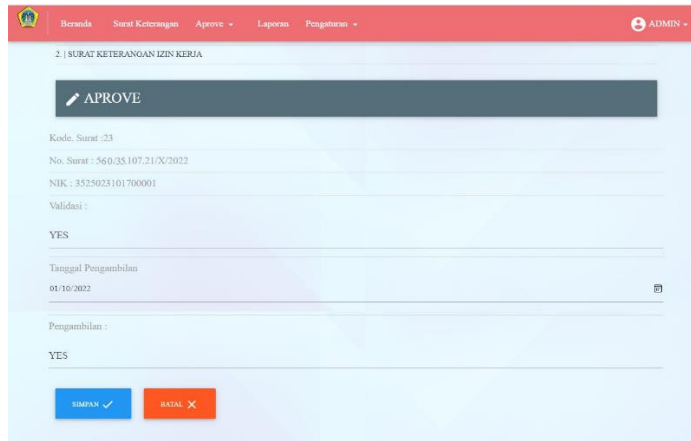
Beranda Surat Keterangan Aprove ▾ Laporan Pengaturan ▾ ADMIN ▾

2. | SURAT KETERANGAN IZIN KERJA

APROVE

Kode. Surat :23

No. Surat : 560/35.107.21/X/2022

NIK : 3525023101700001

Validasi :

YES

Tanggal Pengambilan

01/10/2022

Pengambilan :

YES

SIMPAN ✓ BATAL ✕